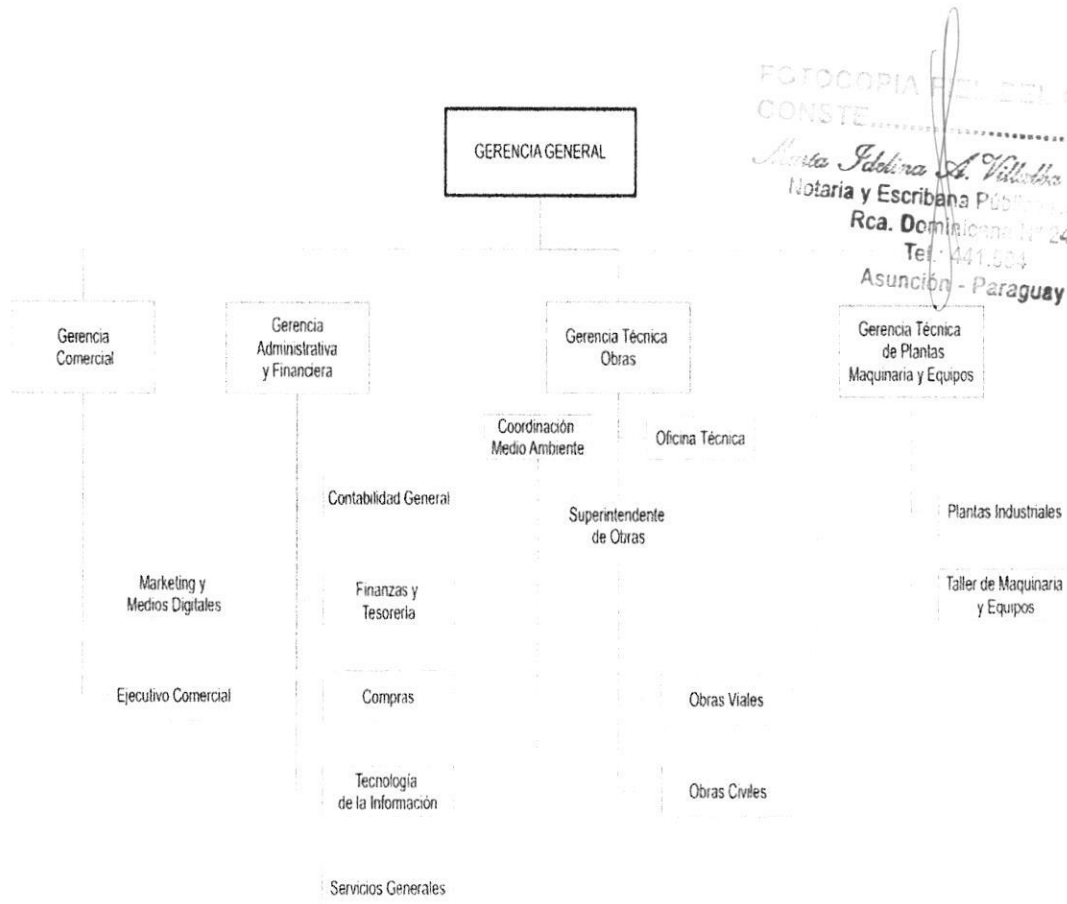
FOTOCOPIA FIEL DEL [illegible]
CONSTE..........
Marta Idolina A. Villalba
Notaria y Escribana Pública
Rca. Dominicana Nº 24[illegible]
Tel. 441.504
Asunción - Paraguay

GERENCIA GENERAL

Gerencia Comercial

Gerencia Administrativa y Financiera

Gerencia Técnica Obras

Gerencia Técnica de Plantas Maquinaria y Equipos

Coordinación Medio Ambiente

Oficina Técnica

Contabilidad General

Superintendente de Obras

Plantas Industriales

Marketing y Medios Digitales

Finanzas y Tesorería

Taller de Maquinaria y Equipos

Ejecutivo Comercial

Compras

Obras Viales

Tecnología de la Información

Obras Civiles

Servicios Generales